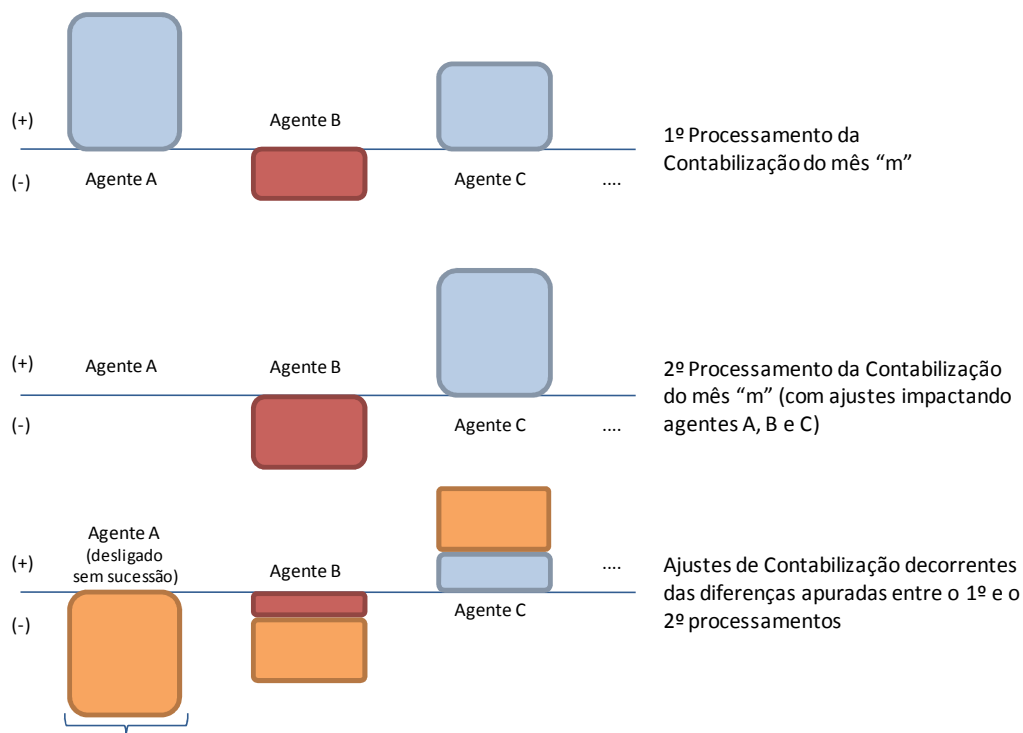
(+)
Agente B
(-)
Agente A
Agente C
....
1º Processamento da Contabilização do mês “m”

(+)
Agente A
Agente B
(-)
Agente C
....
2º Processamento da Contabilização do mês “m” (com ajustes impactando agentes A, B e C)

Agente A
(desligado sem sucessão)
(+)
Agente B
....
Agente C
(-)
Ajustes de Contabilização decorrentes das diferenças apuradas entre o 1º e o 2º processamentos